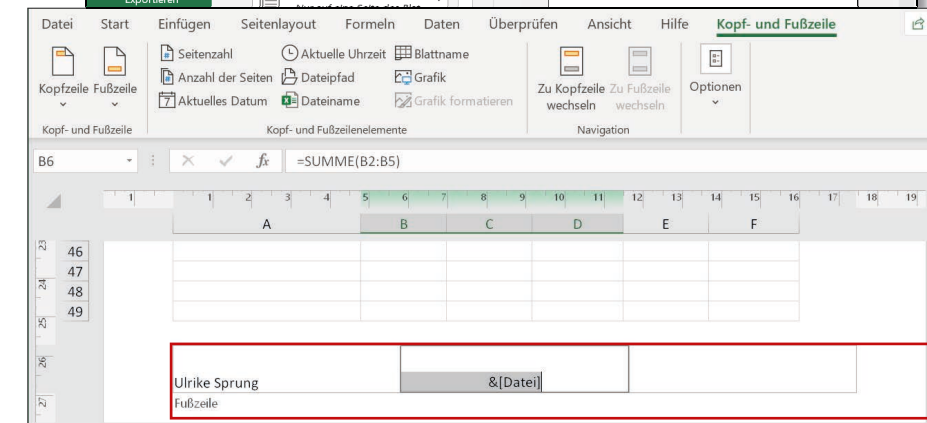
Datei Start Einfügen Seitenlayout Formeln Daten Überprüfen Ansicht Hilfe Kopf- und Fußzeile

Kopfzeile Fußzeile
Kopf- und Fußzeile

Seitenzahl
Anzahl der Seiten
Aktuelles Datum
Aktuelle Uhrzeit
Dateipfad
Dateiname
Blattname
Grafik
Grafik formatieren
Kopf- und Fußzeilenelemente

Zu Kopfzeile wechseln
Zu Fußzeile wechseln
Navigation

Optionen

B6 $f_x$ =SUMME(B2:B5)

1 1 2 3 4 5 6 7 8 9 10 11 12 13 14 15 16 17 18 19

A B C D E F

23 46
47
24 48
49
25

26

Ulrike Sprung &[Datei]
27 Fußzeile